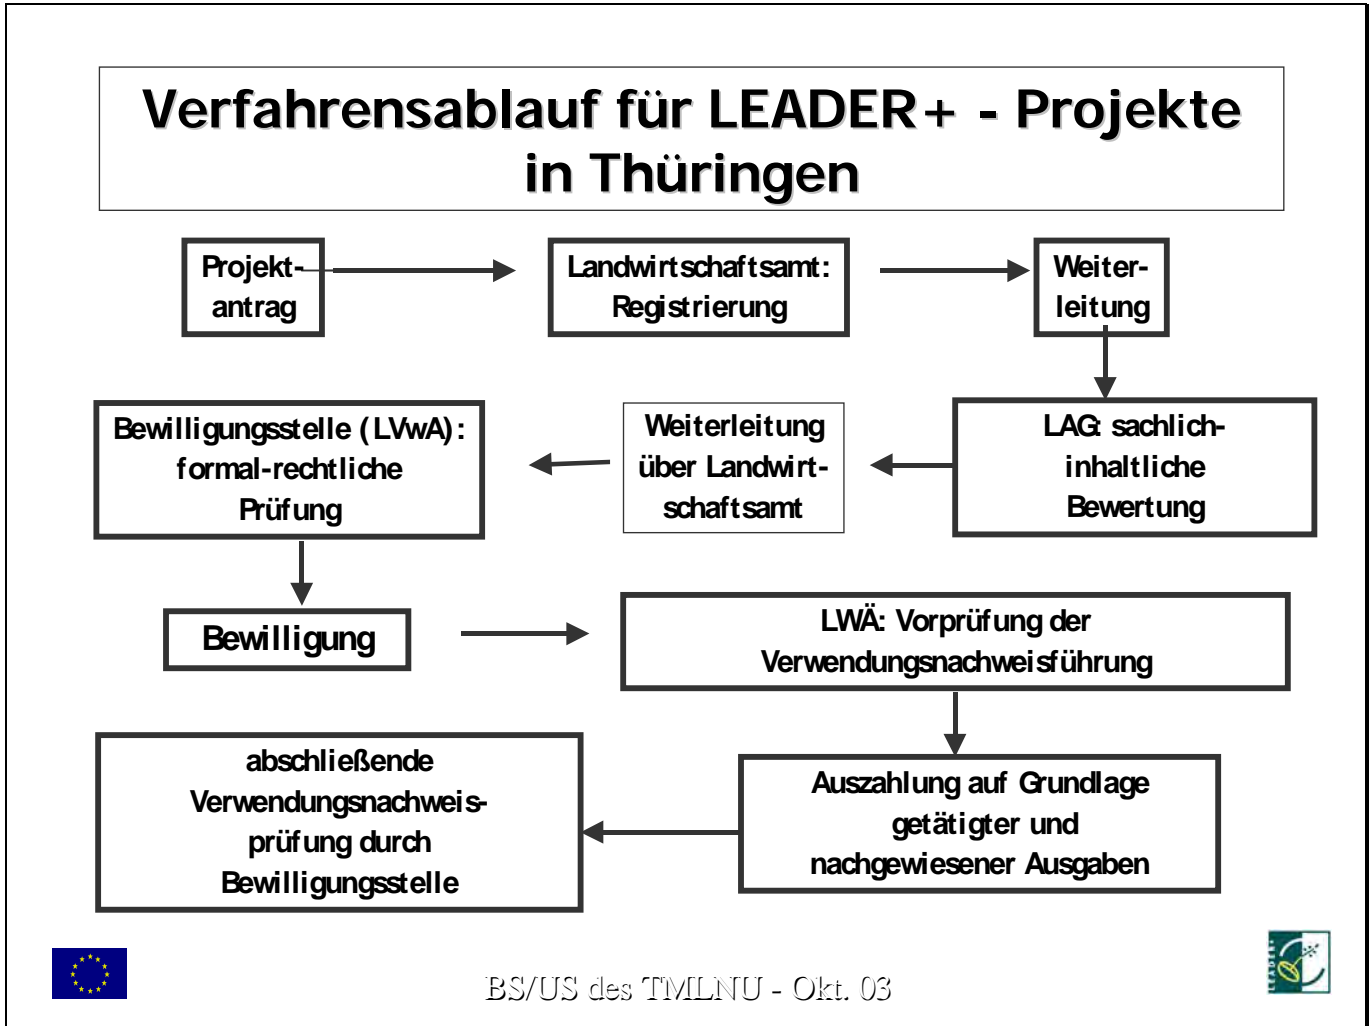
Verfahrensablauf für LEADER+ - Projekte in Thüringen

Projektantrag

Landwirtschaftsamt: Registrierung

Weiterleitung

LAG: sachlich-inhaltliche Bewertung

Weiterleitung über Landwirtschaftsamt

Bewilligungsstelle (LVwA): formal-rechtliche Prüfung

Bewilligung

LWÄ: Vorprüfung der Verwendungsnachweisführung

Auszahlung auf Grundlage getätigter und nachgewiesener Ausgaben

abschließende Verwendungsnachweisprüfung durch Bewilligungsstelle

BS/US des TMLNU - Okt. 03